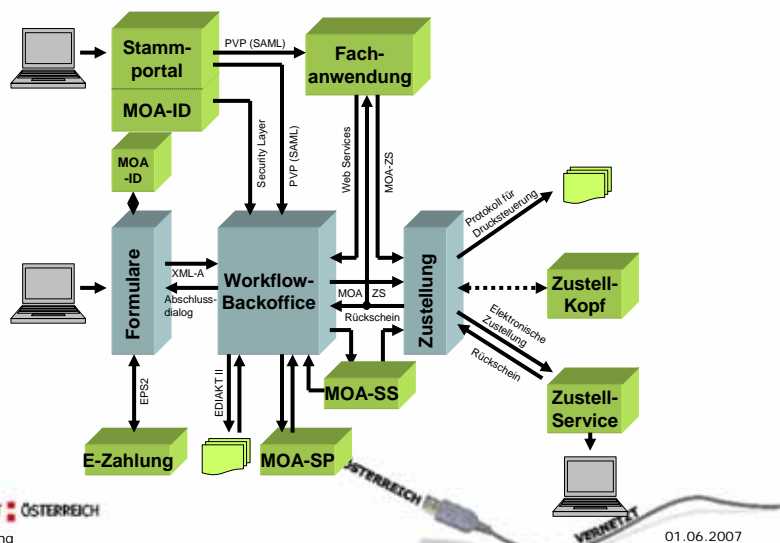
Stammportal

MOA-ID

PVP (SAML)

Fachanwendung

MOA-ID

Security Layer

PVP (SAML)

Web Services

MOA-ZS

Protokoll für Drucksteuerung

Formulare

XML-A

Abschlussdialog

Workflow-Backoffice

MOA ZS

Rückschein

Zustellung

Zustell-Kopf

Elektronische Zustellung

Rückschein

Zustell-Service

EPS2

EDIAKT II

MOA-SS

E-Zahlung

MOA-SP

ÖSTERREICH

ÖSTERREICH

VERNETZT

ng

01.06.2007